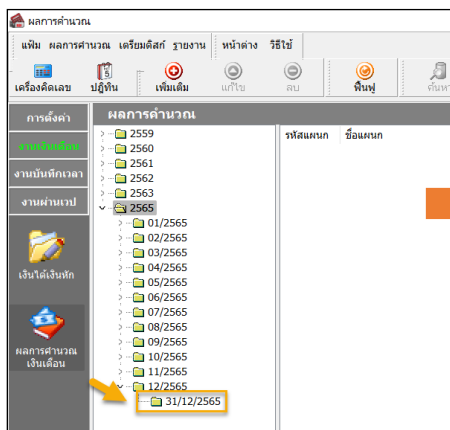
ผลการคำนวณ

แฟ้ม ผลการคำนวณ เตรียมดิสก์ รายงาน หน้าต่าง วิธีใช้

เครื่องคิดเลข ปฏิทิน เพิ่มเติม แก้ไข ลบ ฟื้นฟู ค้นหา

การตั้งค่า
งานเงินเดือน
งานบันทึกเวลา
งานผ่านเวป
เงินได้เงินหัก
ผลการคำนวณเงินเดือน

ผลการคำนวณ

2559
2560
2561
2562
2563
2565
01/2565
02/2565
03/2565
04/2565
05/2565
06/2565
07/2565
08/2565
09/2565
10/2565
11/2565
12/2565
31/12/2565

รหัสแผนก ชื่อแผนก